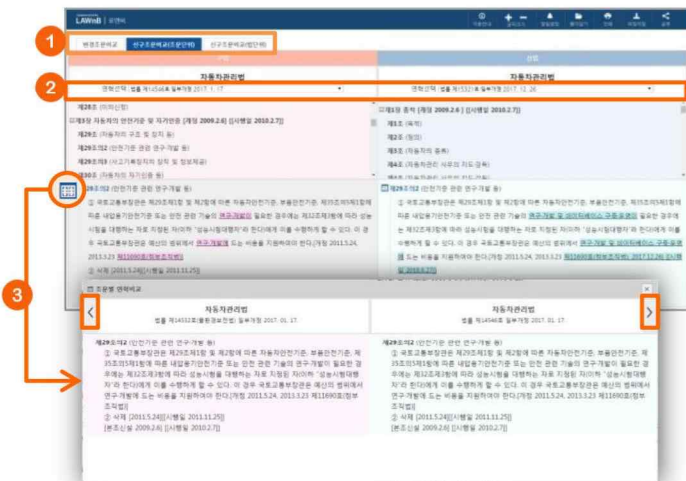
LAWnB | 로앤비

1

변경조문비교 | 신구조문비교(조문단위) | 신구조문비교(법단위)

구법 | 신법

자동차관리법

연혁선택 : 법률 제14546호 일부개정 2017. 1. 17.

2

자동차관리법

연혁선택 : 법률 제15321호 일부개정 2017. 12. 26.

제28조 (이의신청)

제3장 자동차의 안전기준 및 자기인증 [개정 2009.2.6] [시행일 2010.2.7]

제29조 (자동차의 구조 및 장치 등)

제29조의2 (안전기준 관련 연구·개발 등)

제29조의3 (사고기록장치의 장착 및 정보제공)

제30조 (자동차의 자기인증 등)

제29조의2 (안전기준 관련 연구·개발 등)

① 국토교통부장관은 제29조제1항 및 제2항에 따른 자동차안전기준, 부품안전기준, 제35조의5제1항에 따른 내압용기안전기준 또는 안전 관련 기술의 연구·개발이 필요한 경우에는 제32조제1항에 따라 성능시험을 대행하는 자로 지정된 자(이하 "성능시험대행자"라 한다)에게 이를 수행하게 할 수 있다. 이 경우 국토교통부장관은 예산의 범위에서 연구·개발에 드는 비용을 지원하여야 한다.[개정 2011.5.24, 2013.3.23 제11690호(정부조직법)]

② 삭제 [2011.5.24][시행일 2011.11.25]

제1장 총칙 [개정 2009.2.6] [시행일 2010.2.7]

제1조 (목적)

제2조 (정의)

제3조 (자동차의 종류)

제4조 (자동차관리 사무의 지도·감독)

제29조의2 (안전기준 관련 연구·개발 등)

① 국토교통부장관은 제29조제1항 및 제2항에 따른 자동차안전기준, 부품안전기준, 제35조의5제1항에 따른 내압용기안전기준 또는 안전 관련 기술의 연구·개발 및 데이터베이스 구축·운영이 필요한 경우에는 제32조제1항에 따라 성능시험을 대행하는 자로 지정된 자(이하 "성능시험대행자"라 한다)에게 이를 수행하게 할 수 있다. 이 경우 국토교통부장관은 예산의 범위에서 연구·개발 및 데이터베이스 구축·운영에 드는 비용을 지원하여야 한다.[개정 2011.5.24, 2013.3.23 제11690호(정부조직법), 2017.12.26] [시행일 2018.6.27]

3

조문별 연혁비교

자동차관리법

법률 제14032호(물환경보전법) 일부개정 2017. 01. 17.

제29조의2 (안전기준 관련 연구·개발 등)

① 국토교통부장관은 제29조제1항 및 제2항에 따른 자동차안전기준, 부품안전기준, 제35조의5제1항에 따른 내압용기안전기준 또는 안전 관련 기술의 연구·개발이 필요한 경우에는 제32조제1항에 따라 성능시험을 대행하는 자로 지정된 자(이하 "성능시험대행자"라 한다)에게 이를 수행하게 할 수 있다. 이 경우 국토교통부장관은 예산의 범위에서 연구·개발에 드는 비용을 지원하여야 한다.[개정 2011.5.24, 2013.3.23 제11690호(정부조직법)]

② 삭제 [2011.5.24][시행일 2011.11.25]

[본조신설 2009.2.6][시행일 2010.2.7]

자동차관리법

법률 제14546호 일부개정 2017. 01. 17.

제29조의2 (안전기준 관련 연구·개발 등)

① 국토교통부장관은 제29조제1항 및 제2항에 따른 자동차안전기준, 부품안전기준, 제35조의5제1항에 따른 내압용기안전기준 또는 안전 관련 기술의 연구·개발이 필요한 경우에는 제32조제1항에 따라 성능시험을 대행하는 자로 지정된 자(이하 "성능시험대행자"라 한다)에게 이를 수행하게 할 수 있다. 이 경우 국토교통부장관은 예산의 범위에서 연구·개발에 드는 비용을 지원하여야 한다.[개정 2011.5.24, 2013.3.23 제11690호(정부조직법)]

② 삭제 [2011.5.24][시행일 2011.11.25]

[본조신설 2009.2.6][시행일 2010.2.7]